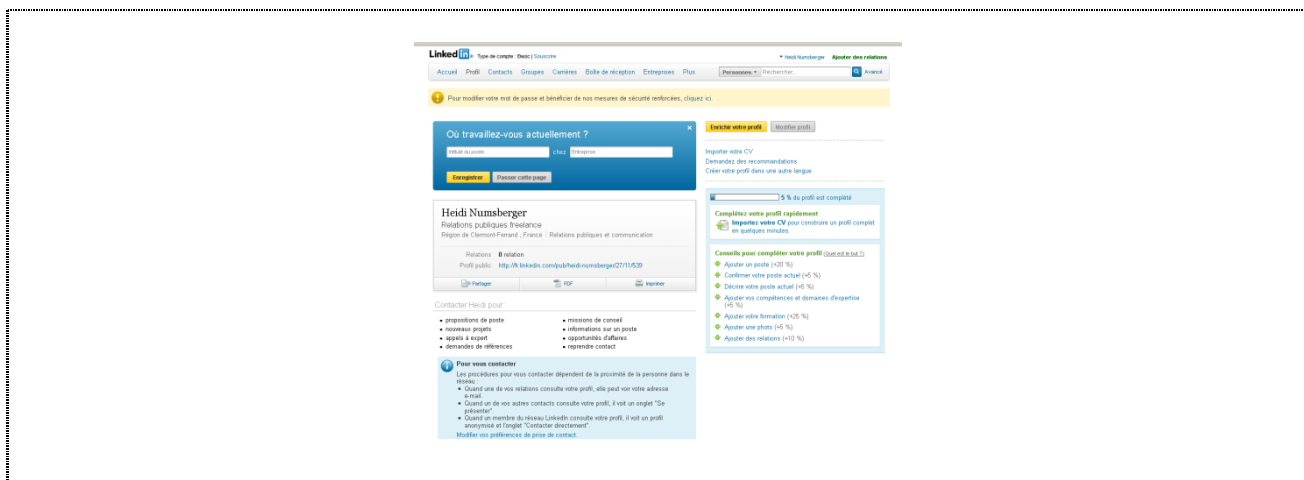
LinkedIn Type de compte : Basic | Souscrire

Heidi Numsberger Ajouter des relations

Accueil Profil Contacts Groupes Carrières Boîte de réception Entreprises Plus

Personnes Rechercher... Avancé

Pour modifier votre mot de passe et bénéficier de nos mesures de sécurité renforcées, cliquez ici.

Où travaillez-vous actuellement ?

Intitulé du poste chez Entreprise

Enregistrer Passer cette page

Heidi Numsberger

Relations publiques freelance

Région de Clermont-Ferrand , France | Relations publiques et communication

Relations 0 relation

Profil public http://fr.linkedin.com/pub/heidi-numsberger/27/11/639

Partager PDF Imprimer

Contacter Heidi pour :

• propositions de poste
• nouveaux projets
• appels à expert
• demandes de références
• missions de conseil
• informations sur un poste
• opportunités d'affaires
• reprendre contact

Pour vous contacter

Les procédures pour vous contacter dépendent de la proximité de la personne dans le réseau :

• Quand une de vos relations consulte votre profil, elle peut voir votre adresse e-mail.
• Quand un de vos autres contacts consulte votre profil, il voit un onglet "Se présenter".
• Quand un membre du réseau LinkedIn consulte votre profil, il voit un profil anonymisé et l'onglet "Contacter directement".

Modifier vos préférences de prise de contact.

Enrichir votre profil Modifier profil

Importer votre CV
Demandez des recommandations
Créer votre profil dans une autre langue

5 % du profil est complété

Complétez votre profil rapidement

Importez votre CV pour construire un profil complet en quelques minutes.

Conseils pour compléter votre profil (Quel est le but ?)

Ajouter un poste (+20 %)
Confirmer votre poste actuel (+5 %)
Décrire votre poste actuel (+5 %)
Ajouter vos compétences et domaines d'expertise (+5 %)
Ajouter votre formation (+25 %)
Ajouter une photo (+5 %)
Ajouter des relations (+10 %)